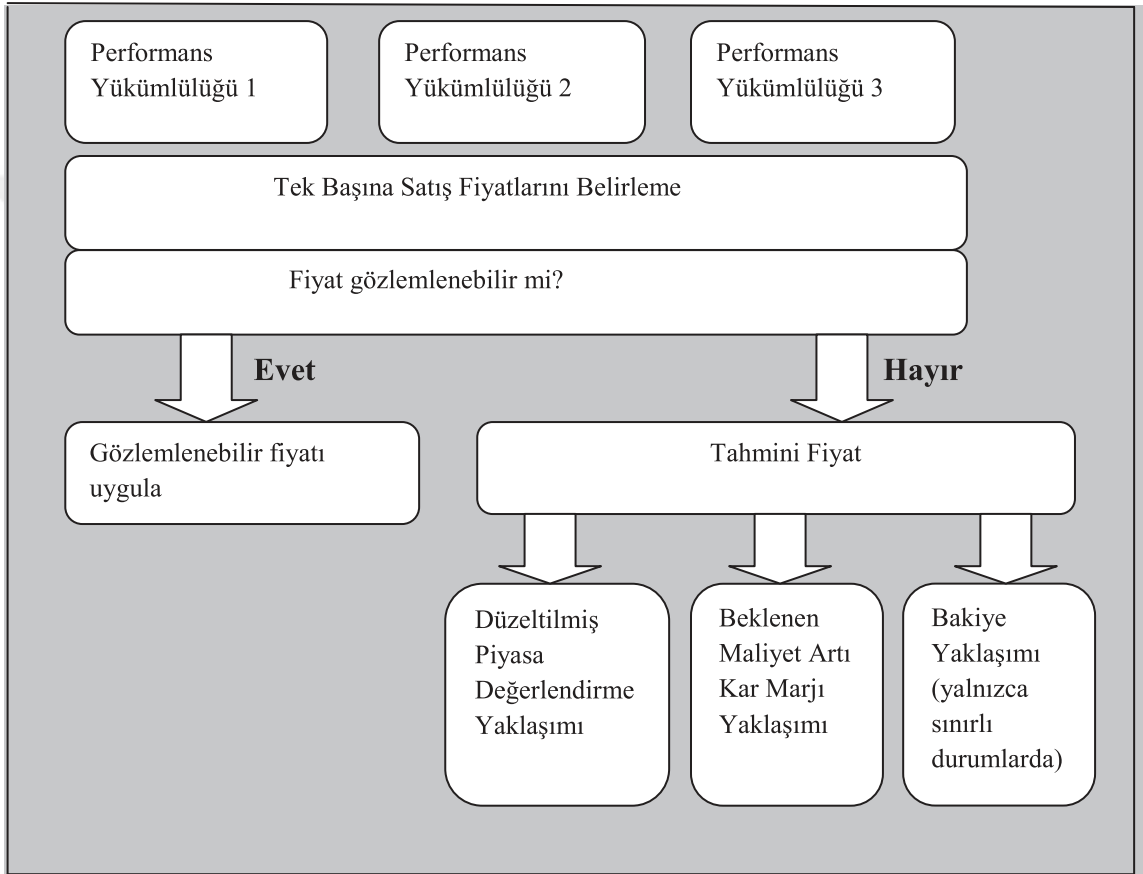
Performans Yükümlülüğü 1

Performans Yükümlülüğü 2

Performans Yükümlülüğü 3

Tek Başına Satış Fiyatlarını Belirleme

Fiyat gözlemlenebilir mi?

Evet

Hayır

Gözlemlenebilir fiyatı uygula

Tahmini Fiyat

Düzeltilmiş Piyasa Değerlendirme Yaklaşımı

Beklenen Maliyet Artı Kar Marjı Yaklaşımı

Bakiye Yaklaşımı (yalnızca sınırlı durumlarda)